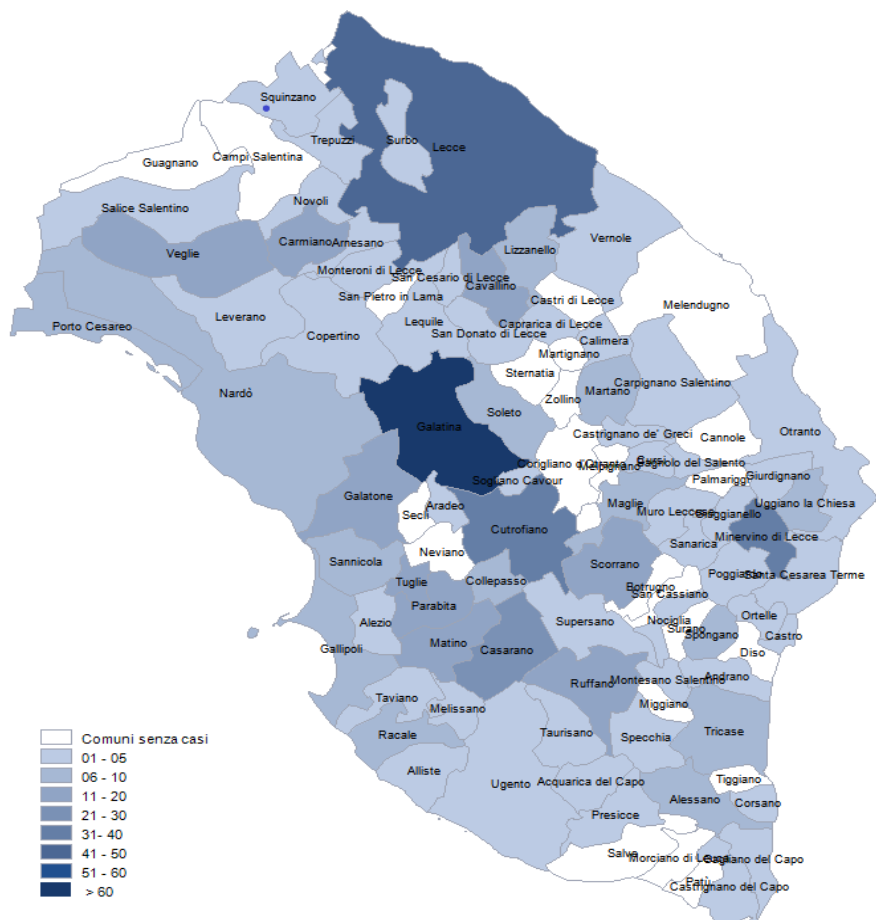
Squinzano
Trepuzzi
Surbo
Lecce
Guagnano
Campi Salentina
Novoli
Salice Salentino
Vernole
Veglie
Carmiano
Arnesano
Lizzanello
Monteroni di Lecce
San Cesario di Lecce
Cavallino
Melendugno
San Pietro in Lama
Castri di Lecce
Porto Cesareo
Leverano
Lequile
Caprarica di Lecce
Copertino
San Donato di Lecce
Calimera
Martignano
Sternatia
Martano
Carpignano Salentino
Nardò
Zollino
Soleto
Galatina
Castrignano de' Greci
Cannole
Otranto
Corigliano d'Otranto
Melpignano
Cursi
Bagnolo del Salento
Giurdignano
Palmariggi
Sogliano Cavour
Galatone
Aradeo
Maglie
Uggiano la Chiesa
Seclì
Muro Leccese
Giuggianello
Cutrofiano
Minervino di Lecce
Sanarica
Neviano
Sannicola
Scorrano
Poggiardo
Santa Cesarea Terme
Tuglie
Collepasso
Botrugno
San Cassiano
Parabita
Alezio
Supersano
Nociglia
Ortelle
Surano
Spongano
Castro
Gallipoli
Matino
Casarano
Diso
Ruffano
Montesano Salentino
Andrano
Taviano
Melissano
Miggiano
Racale
Taurisano
Specchia
Tricase
Alliste
Ugento
Acquarica del Capo
Tiggiano
Alessano
Corsano
Presicce
Salve
Morciano di Leuca
Gagliano del Capo
Patù
Castrignano del Capo

Comuni senza casi
01 - 05
06 - 10
11 - 20
21 - 30
31- 40
41 - 50
51 - 60
> 60